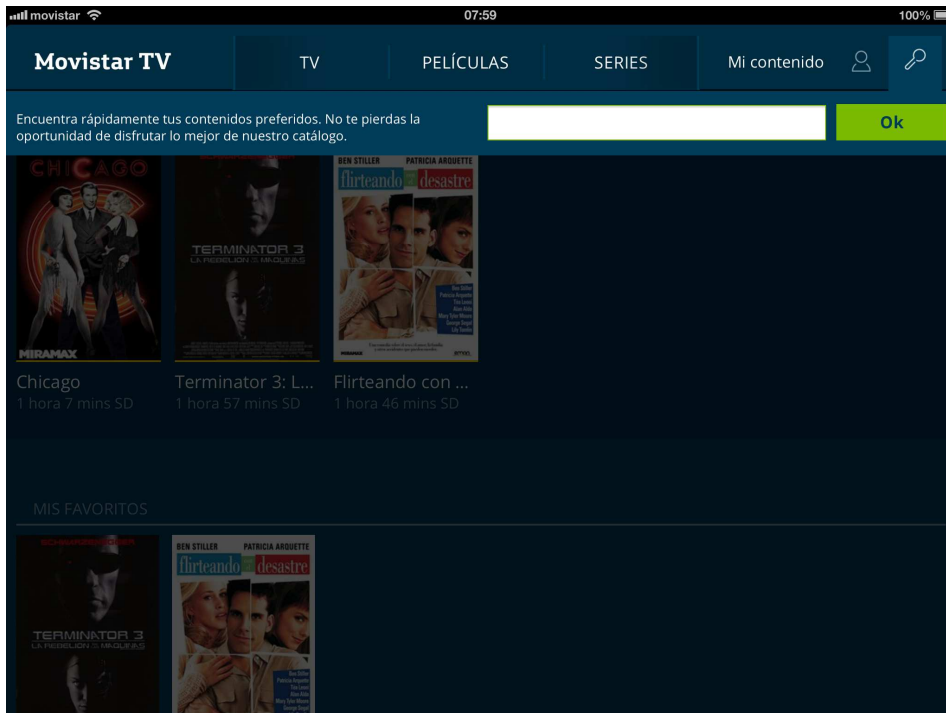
movistar 07:59 100%

Movistar TV TV PELÍCULAS SERIES Mi contenido

Encuentra rápidamente tus contenidos preferidos. No te pierdas la oportunidad de disfrutar lo mejor de nuestro catálogo.

Ok

CHICAGO
MIRAMAX

TERMINATOR 3
LA REBELION DE LAS MAQUINAS

BEN STILLER PATRICIA ARQUETTE
flirteando con el desastre

Chicago
1 hora 7 mins SD

Terminator 3: L...
1 hora 57 mins SD

Flirteando con ...
1 hora 46 mins SD

MIS FAVORITOS

TERMINATOR 3
LA REBELION DE LAS MAQUINAS

BEN STILLER PATRICIA ARQUETTE
flirteando con el desastre